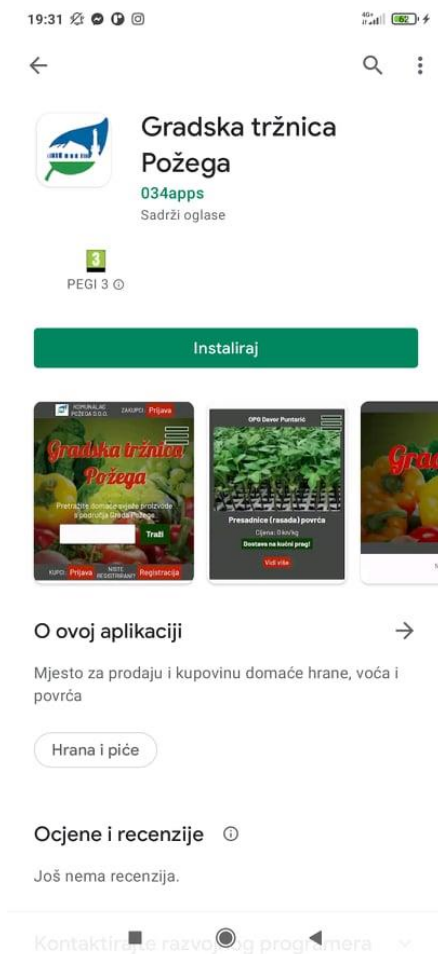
19:31

Gradska tržnica Požega
034apps
Sadrži oglase

3
PEGI 3

Instaliraj

KOMUNALAC POŽEGA D.O.O. ZAKUPCI: Prijava
Gradska tržnica Požega
Pretražite domaće ugoje proizvode s područja Grada Požege
Traži
KUPCI: Prijava NISTE REGISTRIRANI? Registracija

OPG Davor Puntarić
Presadnice (rasada) povrća
Cijena: 0 kn/kg
Dostava na kućni prag!
Vidi više

O ovoj aplikaciji

Mjesto za prodaju i kupovinu domaće hrane, voća i povrća

Hrana i piće

Ocjene i recenzije

Još nema recenzija.

Kontaktirajte razvojnog programera